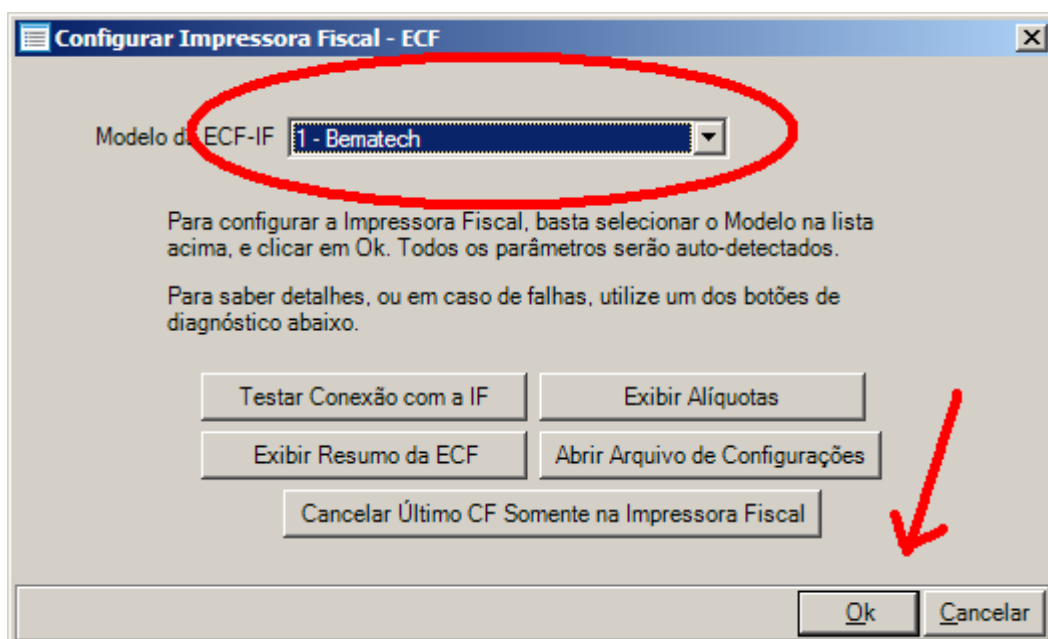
Configurar Impressora Fiscal - ECF

Modelo d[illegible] ECF-IF 1 - Bematech

Para configurar a Impressora Fiscal, basta selecionar o Modelo na lista acima, e clicar em Ok. Todos os parâmetros serão auto-detectados.

Para saber detalhes, ou em caso de falhas, utilize um dos botões de diagnóstico abaixo.

Testar Conexão com a IF
Exibir Alíquotas
Exibir Resumo da ECF
Abrir Arquivo de Configurações
Cancelar Último CF Somente na Impressora Fiscal

Ok
Cancelar